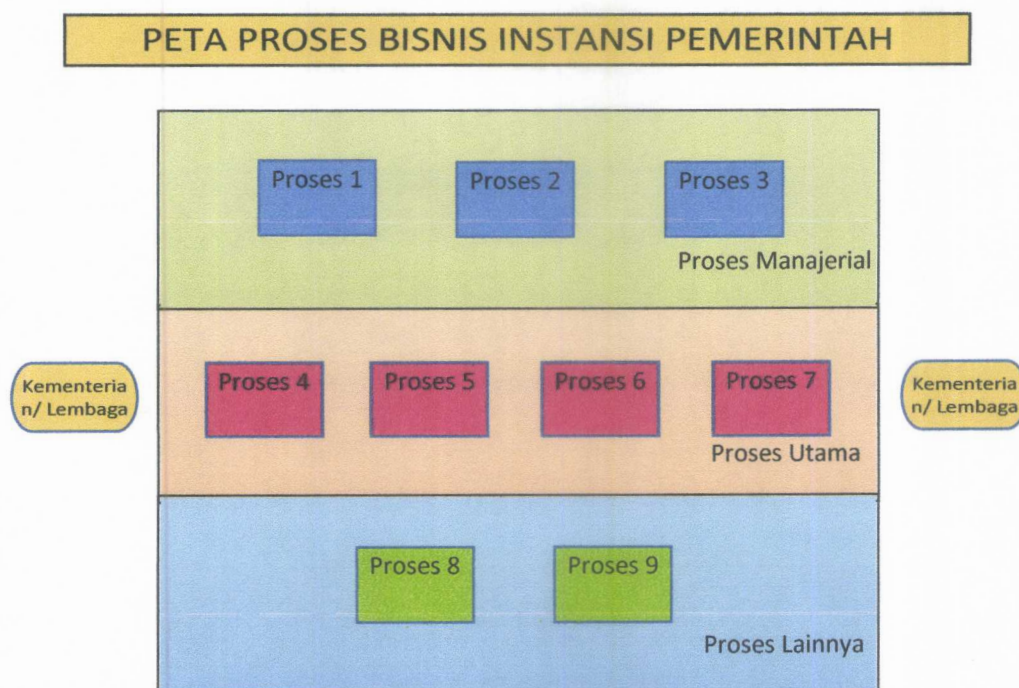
PETA PROSES BISNIS INSTANSI PEMERINTAH

Proses 1

Proses 2

Proses 3

Proses Manajerial

Kementerian/ Lembaga

Proses 4

Proses 5

Proses 6

Proses 7

Kementerian/ Lembaga

Proses Utama

Proses 8

Proses 9

Proses Lainnya